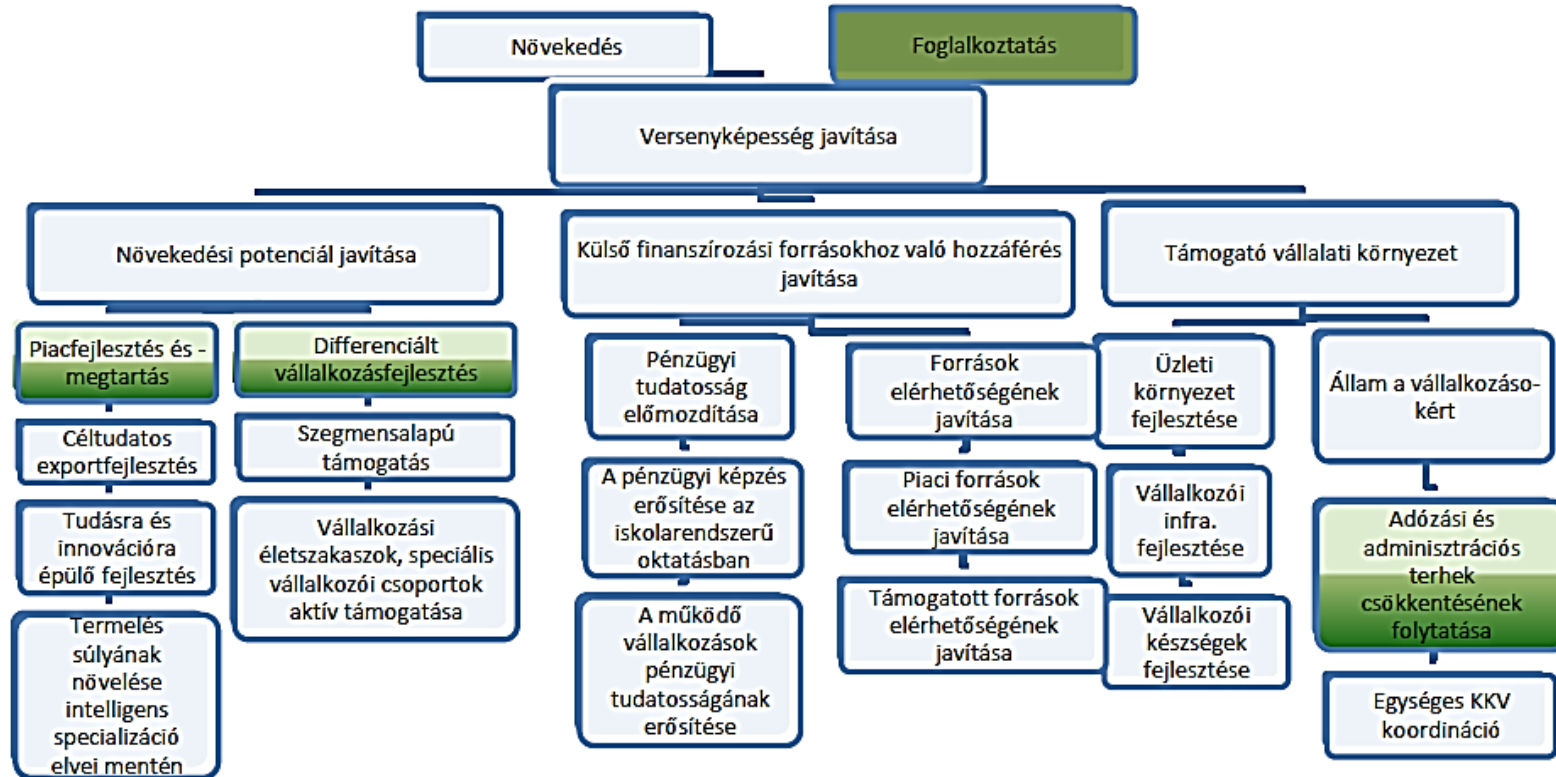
Növekedés

Foglalkoztatás

Versenyképesség javítása

Növekedési potenciál javítása

Külső finanszírozási forrásokhoz való hozzáférés javítása

Támogató vállalati környezet

Piacfejlesztés és -megtartás

Céltudatos exportfejlesztés

Tudásra és innovációra épülő fejlesztés

Termelés súlyának növelése intelligens specializáció elvei mentén

Differenciált vállalkozásfejlesztés

Szegmensalapú támogatás

Vállalkozási életszakaszok, speciális vállalkozói csoportok aktív támogatása

Pénzügyi tudatosság előmozdítása

A pénzügyi képzés erősítése az iskolarendszerű oktatásban

A működő vállalkozások pénzügyi tudatosságának erősítése

Források elérhetőségének javítása

Piaci források elérhetőségének javítása

Támogatott források elérhetőségének javítása

Üzleti környezet fejlesztése

Vállalkozói infra. fejlesztése

Vállalkozói készségek fejlesztése

Állam a vállalkozásokért

Adózási és adminisztrációs terhek csökkentésének folytatása

Egységes KKV koordináció